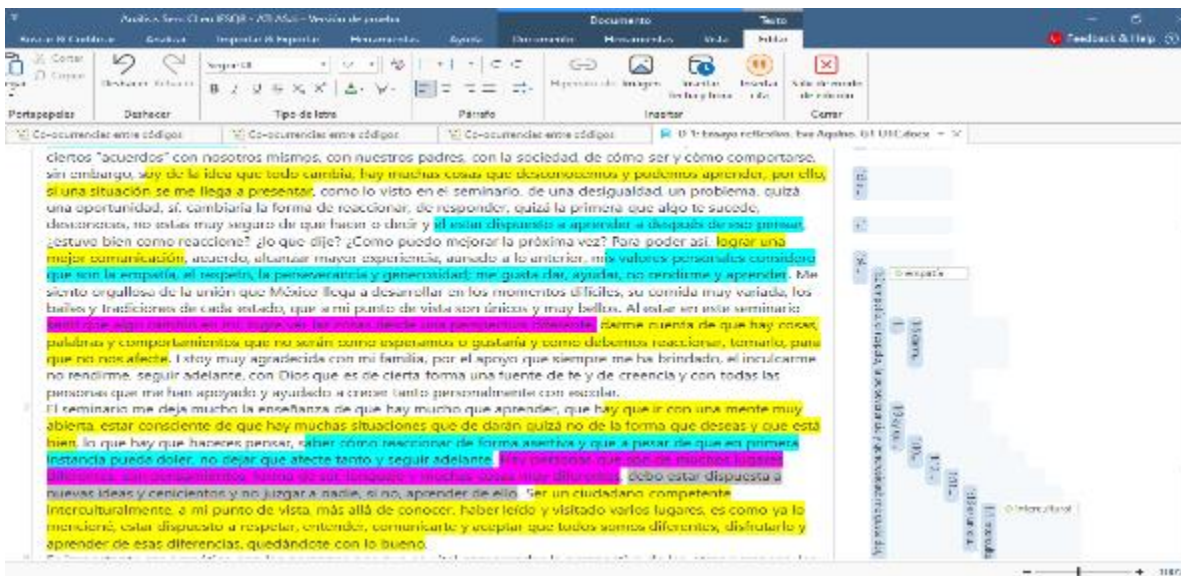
Análisis Seres Claves IESQR - ATLAS.ti - Versión de prueba

Documento

Texto

Buscar & Codificar

Análisis

Importar & Exportar

Herramientas

Ayuda

Documento

Herramientas

Vista

Editar

Feedback & Help

Cortar

Copiar

Deshacer

Rehacer

Segoe UI

Hipervínculo

Imagen

Insertar fecha y hora

Insertar cita

Salir de modo de edición

Portapapeles

Deshacer

Tipo de letra

Párrafo

Insertar

Cerrar

Co-ocurrencias entre códigos

Co-ocurrencias entre códigos

Co-ocurrencias entre códigos

D 3: Ensayo reflexivo. Ive Aquino. U1 UICdocx

ciertos "acuerdos" con nosotros mismos, con nuestros padres, con la sociedad, de cómo ser y cómo comportarse, sin embargo, soy de la idea que todo cambia, hay muchas cosas que desconocemos y podemos aprender, por ello, si una situación se me llega a presentar, como lo visto en el seminario, de una desigualdad, un problema, quizá una oportunidad, sí, cambiaría la forma de reaccionar, de responder, quizá la primera que algo te sucede, desconoces, no estas muy seguro de que hacer o decir y el estar dispuesto a aprender o después de ese pensar, ¿estuve bien como reaccione? ¿lo que dije? ¿Como puedo mejorar la próxima vez? Para poder así, lograr una mejor comunicación, acuerdo, alcanzar mayor experiencia, aunado a lo anterior, mis valores personales considero que son la empatía, el respeto, la perseverancia y generosidad; me gusta dar, ayudar, no rendirme y aprender. Me siento orgullosa de la unión que México llega a desarrollar en los momentos difíciles, su comida muy variada, los bailes y tradiciones de cada estado, que a mi punto de vista son únicos y muy bellos. Al estar en este seminario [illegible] darme cuenta de que hay cosas, palabras y comportamientos que no serán como esperamos o gustaría y como debemos reaccionar, tomarlo, para que no nos afecte. Estoy muy agradecida con mi familia, por el apoyo que siempre me ha brindado, el inculcarme no rendirme, seguir adelante, con Dios que es de cierta forma una fuente de fe y de creencia y con todas las personas que me han apoyado y ayudado a crecer tanto personalmente con escolar.

El seminario me deja mucho la enseñanza de que hay mucho que aprender, que hay que ir con una mente muy abierta, estar consciente de que hay muchas situaciones que de darán quizá no de la forma que deseas y que está bien, lo que hay que hacerse pensar, saber cómo reaccionar de forma asertiva y que a pesar de que en primera instancia pueda doler, no dejar que afecte tanto y seguir adelante. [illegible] debo estar dispuesta a nuevas ideas y conocimientos y no juzgar a nadie, si no, aprender de ello. Ser un ciudadano competente interculturalmente, a mi punto de vista, más allá de conocer, haber leído y visitado varios lugares, es como ya lo mencioné, estar dispuesto a respetar, entender, comunicarte y aceptar que todos somos diferentes, disfrutarlo y aprender de esas diferencias, quedándote con lo bueno.

empatía

Intercultural